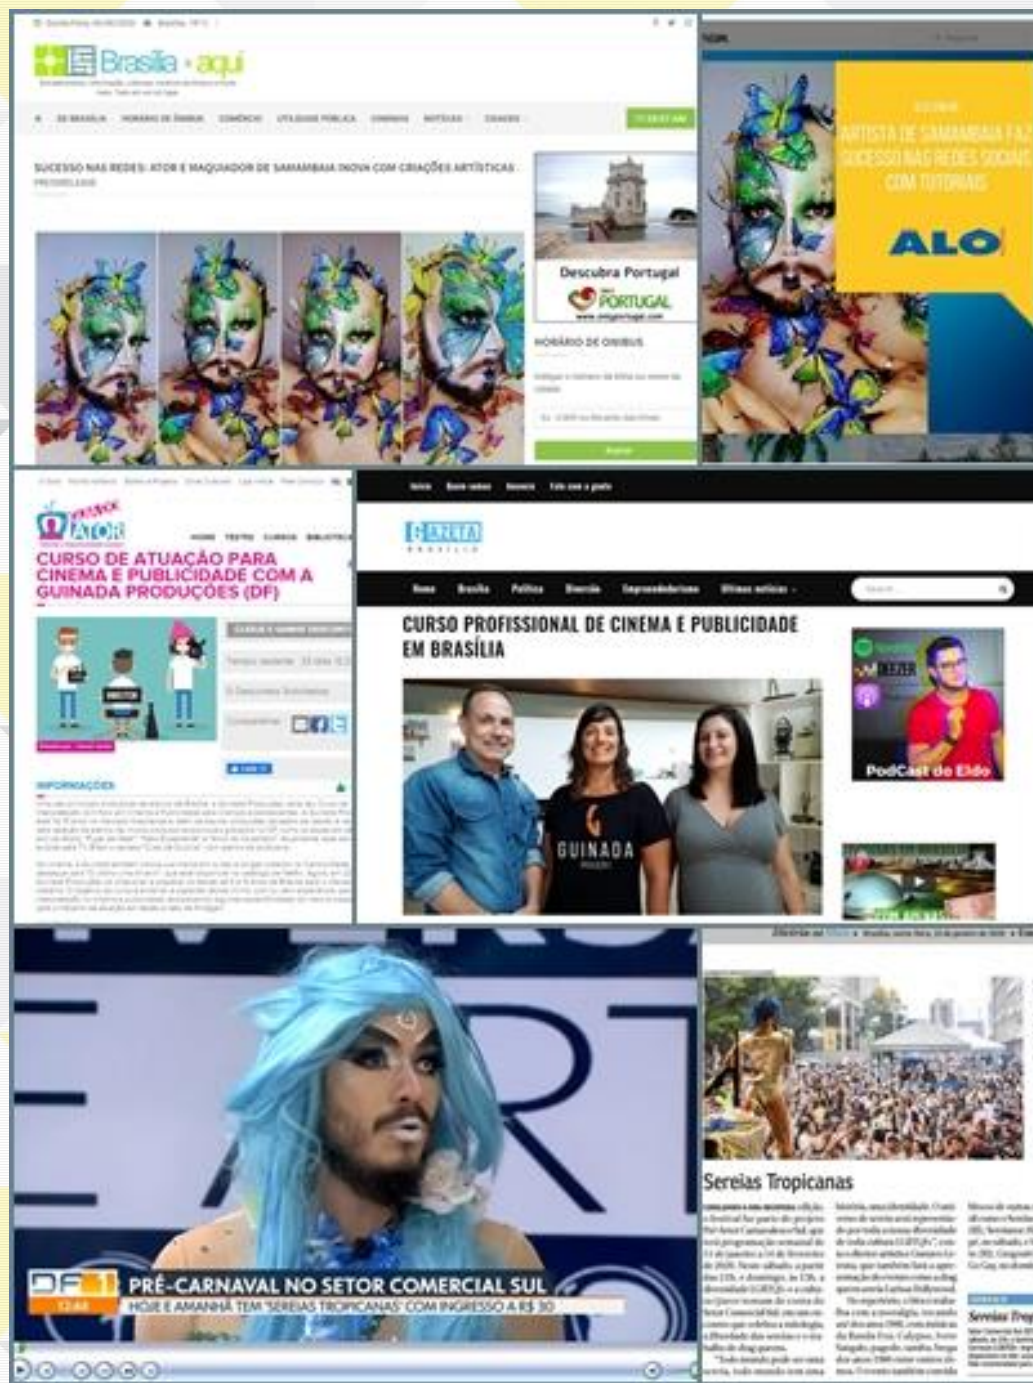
Brasília aqui

SUCESSO NAS REDES: ATOR E MAQUIADOR DE SAMAMBAIA INOVA COM CRIAÇÕES ARTÍSTICAS

Descubra Portugal

PORTUGAL

HORÁRIO DE ÔNIBUS

ARTISTA DE SAMAMBAIA FAZ SUCESSO NAS REDES SOCIAIS COM TUTORIAIS

ALÔ

ATOR

CURSO DE ATUAÇÃO PARA CINEMA E PUBLICIDADE COM A GUINADA PRODUÇÕES (DF)

INFORMAÇÕES

GAZETA

CURSO PROFISSIONAL DE CINEMA E PUBLICIDADE EM BRASÍLIA

GUINADA

PodCast do Eldo

DF1 12:44

PRÉ-CARNAVAL NO SETOR COMERCIAL SUL

HOJE E AMANHÃ TEM 'SEREIAS TROPICANAS' COM INGRESSO A R$ 30

Sereias Tropicanas

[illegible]